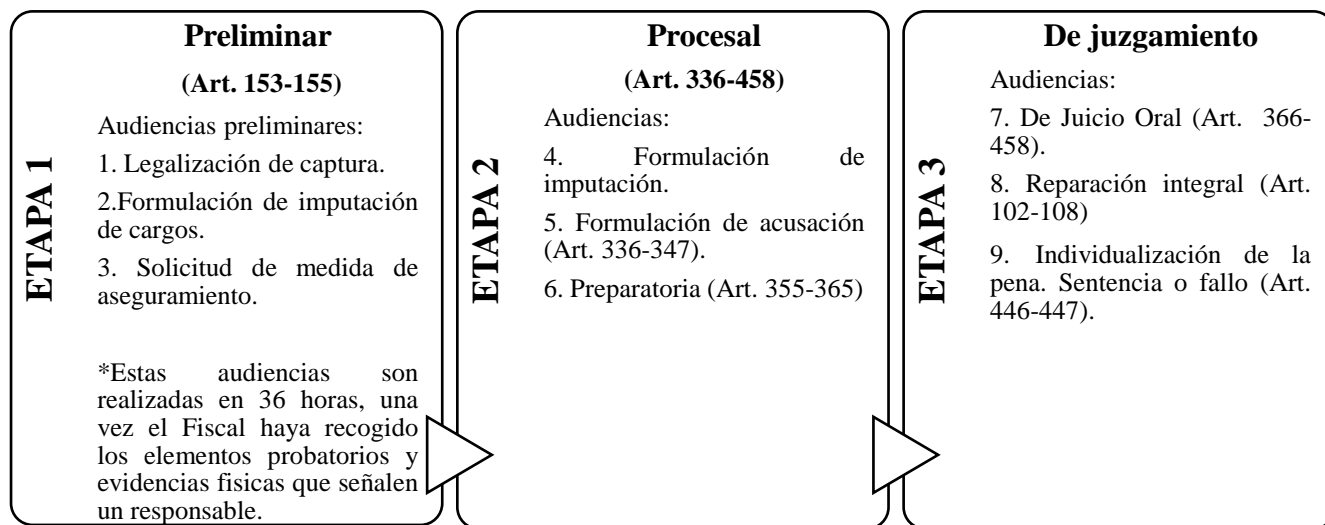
ETAPA 1

Preliminar

(Art. 153-155)

Audiencias preliminares:

1. Legalización de captura.

2.Formulación de imputación de cargos.

3. Solicitud de medida de aseguramiento.

*Estas audiencias son realizadas en 36 horas, una vez el Fiscal haya recogido los elementos probatorios y evidencias fisicas que señalen un responsable.

ETAPA 2

Procesal

(Art. 336-458)

Audiencias:

4. Formulación de imputación.

5. Formulación de acusación (Art. 336-347).

6. Preparatoria (Art. 355-365)

ETAPA 3

De juzgamiento

Audiencias:

7. De Juicio Oral (Art. 366-458).

8. Reparación integral (Art. 102-108)

9. Individualización de la pena. Sentencia o fallo (Art. 446-447).